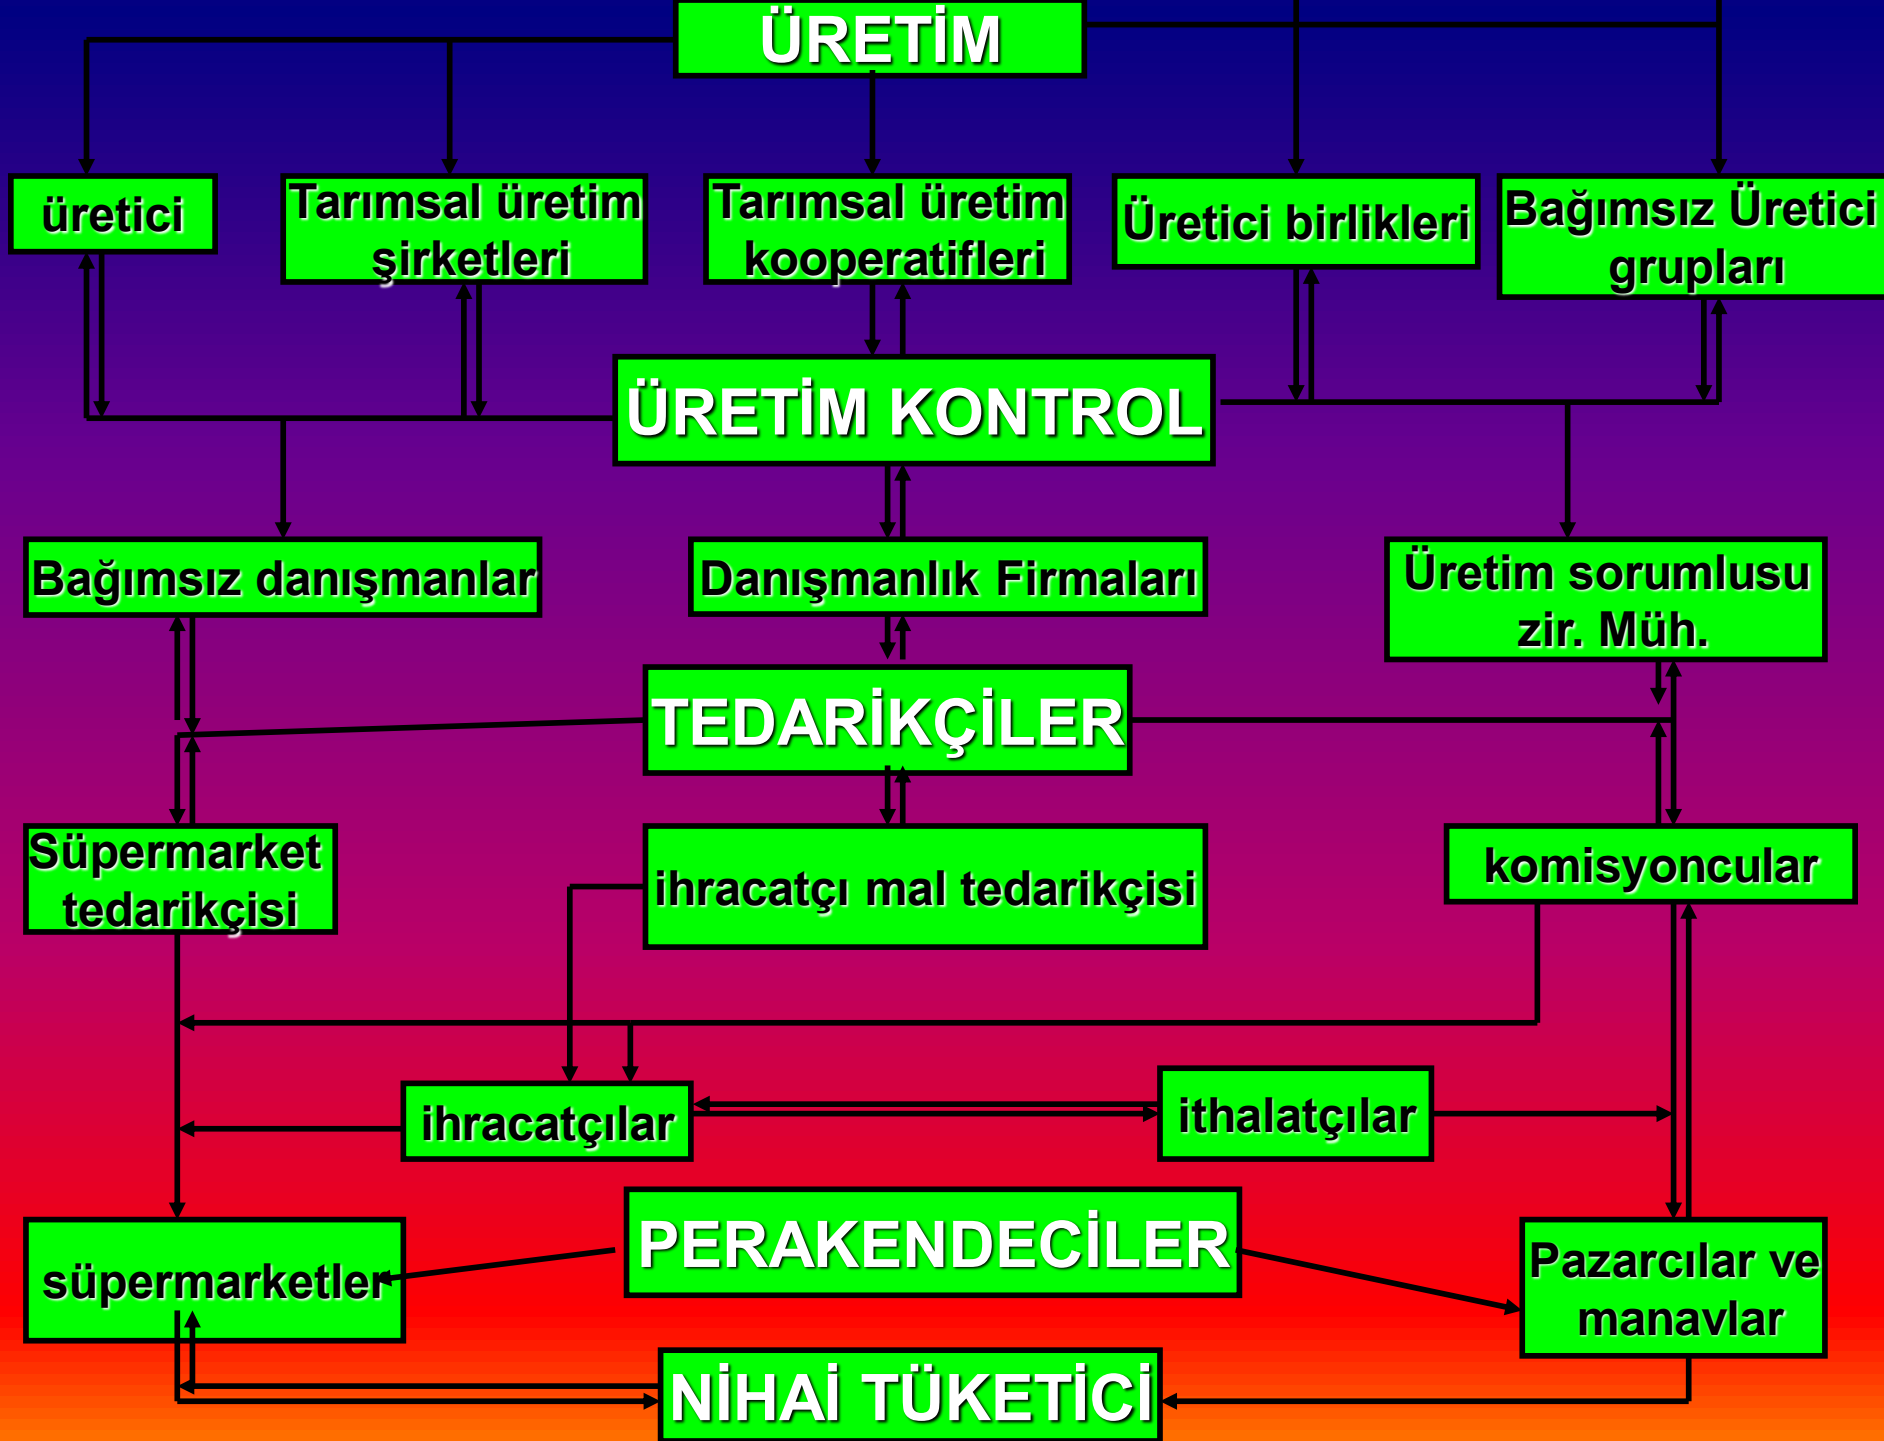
ÜRETİM

üretici

Tarımsal üretim şirketleri

Tarımsal üretim kooperatifleri

Üretici birlikleri

Bağımsız Üretici grupları

ÜRETİM KONTROL

Bağımsız danışmanlar

Danışmanlık Firmaları

Üretim sorumlusu zir. Müh.

TEDARİKÇİLER

Süpermarket tedarikçisi

ihracatçı mal tedarikçisi

komisyoncular

ihracatçılar

ithalatçılar

süpermarketler

PERAKENDECİLER

Pazarcılar ve manavlar

NİHAİ TÜKETİCİ